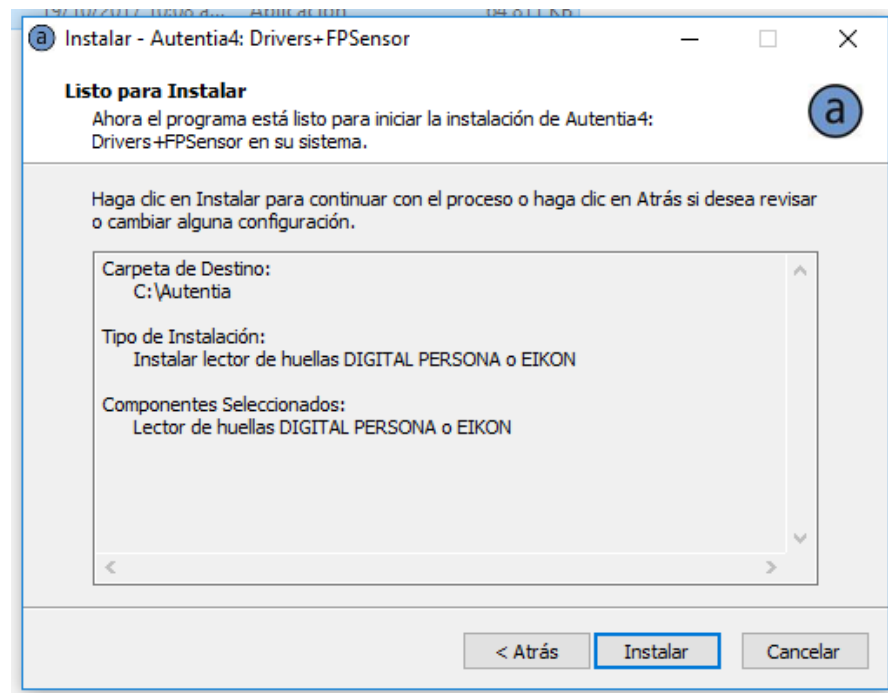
19/10/2017 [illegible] Aplicación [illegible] KB

a Instalar - Autentia4: Drivers+FPSensor

Listo para Instalar
Ahora el programa está listo para iniciar la instalación de Autentia4: Drivers+FPSensor en su sistema.

a

Haga clic en Instalar para continuar con el proceso o haga clic en Atrás si desea revisar o cambiar alguna configuración.

Carpeta de Destino:
C:\Autentia

Tipo de Instalación:
Instalar lector de huellas DIGITAL PERSONA o EIKON

Componentes Seleccionados:
Lector de huellas DIGITAL PERSONA o EIKON

< Atrás
Instalar
Cancelar